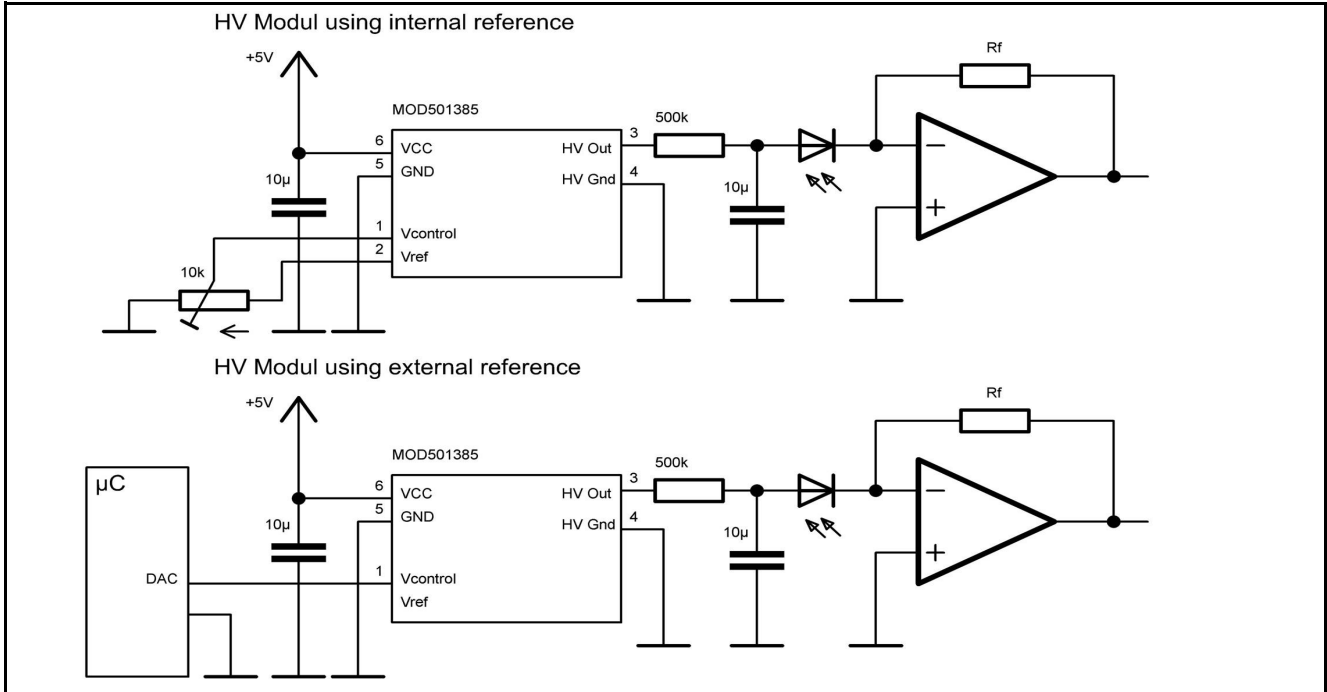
HV Modul using internal reference

+5V

MOD501385

Rf

500k

6 VCC
5 GND
1 Vcontrol
2 Vref

3 HV Out
4 HV Gnd

10µ

10µ

10k

−
+

HV Modul using external reference

+5V

MOD501385

Rf

500k

µC

DAC

6 VCC
5 GND
1 Vcontrol
Vref

3 HV Out
4 HV Gnd

10µ

10µ

−
+